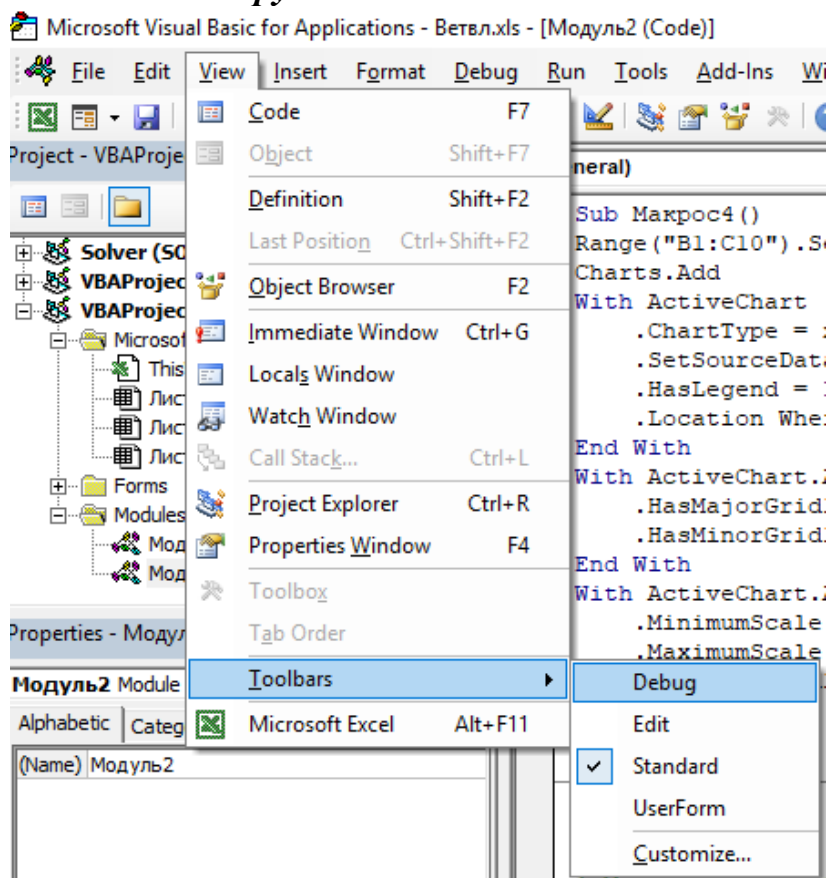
Microsoft Visual Basic for Applications - Ветвл.xls - [Модуль2 (Code)]

File Edit View Insert Format Debug Run Tools Add-Ins Wi

Project - VBAProje

Solver (SO
VBAProjec
VBAProjec
Microsof
This
Лис
Лис
Лис
Forms
Modules
Мод
Мод

Properties - Модул

Модуль2 Module

Alphabetic Categ

(Name) Модуль2

Code F7
Object Shift+F7
Definition Shift+F2
Last Position Ctrl+Shift+F2
Object Browser F2
Immediate Window Ctrl+G
Locals Window
Watch Window
Call Stack... Ctrl+L
Project Explorer Ctrl+R
Properties Window F4
Toolbox
Tab Order
Toolbars
Microsoft Excel Alt+F11

Debug
Edit
Standard
UserForm
Customize...

neral)

Sub Макрос4()
Range("B1:C10").Se
Charts.Add
With ActiveChart
.ChartType =
.SetSourceData
.HasLegend =
.Location Whe
End With
With ActiveChart.
.HasMajorGrid
.HasMinorGrid
End With
With ActiveChart.
.MinimumScale
.MaximumScale